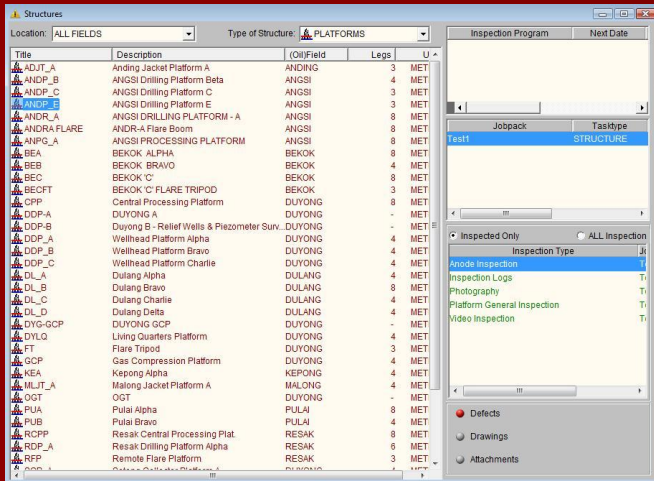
Structures

Location: ALL FIELDS
Type of Structure: PLATFORMS

| Title | Description | (Oil)Field | Legs | U |
|---|---|---|---|---|
| ADJT_A | Anding Jacket Platform A | ANDING | 3 | MET |
| ANDP_B | ANGSI Drilling Platform Beta | ANGSI | 4 | MET |
| ANDP_C | ANGSI Drilling Platform C | ANGSI | 3 | MET |
| ANDP_E | ANGSI Drilling Platform E | ANGSI | 3 | MET |
| ANDR_A | ANGSI DRILLING PLATFORM - A | ANGSI | 8 | MET |
| ANDRA FLARE | ANDR-A Flare Boom | ANGSI | 8 | MET |
| ANPG_A | ANGSI PROCESSING PLATFORM | ANGSI | 8 | MET |
| BEA | BEKOK ALPHA | BEKOK | 8 | MET |
| BEB | BEKOK BRAVO | BEKOK | 4 | MET |
| BEC | BEKOK 'C' | BEKOK | 8 | MET |
| BECFT | BEKOK 'C' FLARE TRIPOD | BEKOK | 3 | MET |
| CPP | Central Processing Platform | DUYONG | 8 | MET |
| DDP-A | DUYONG A | DUYONG | - | MET |
| DDP-B | Duyong B - Relief Wells & Piezometer Surv... | DUYONG | - | MET |
| DDP_A | Wellhead Platform Alpha | DUYONG | 4 | MET |
| DDP_B | Wellhead Platform Bravo | DUYONG | 4 | MET |
| DDP_C | Wellhead Platform Charlie | DUYONG | 4 | MET |
| DL_A | Dulang Alpha | DULANG | 4 | MET |
| DL_B | Dulang Bravo | DULANG | 8 | MET |
| DL_C | Dulang Charlie | DULANG | 4 | MET |
| DL_D | Dulang Delta | DULANG | 4 | MET |
| DYG-GCP | DUYONG GCP | DUYONG | - | MET |
| DYLQ | Living Quarters Platform | DUYONG | 4 | MET |
| FT | Flare Tripod | DUYONG | 3 | MET |
| GCP | Gas Compression Platform | DUYONG | 4 | MET |
| KEA | Kepong Alpha | KEPONG | 4 | MET |
| MLJT_A | Malong Jacket Platform A | MALONG | 4 | MET |
| OGT | OGT | DUYONG | - | MET |
| PUA | Pulai Alpha | PULAI | 8 | MET |
| PUB | Pulai Bravo | PULAI | 4 | MET |
| RCPP | Resak Central Processing Plat. | RESAK | 8 | MET |
| RDP_A | Resak Drilling Platform Alpha | RESAK | 6 | MET |
| RFP | Remote Flare Platform | RESAK | 3 | MET |

| Inspection Program | Next Date |
|---|---|

| Jobpack | Tasktype |
|---|---|
| Test1 | STRUCTURE |

Inspected Only
ALL Inspection

| Inspection Type | Je |
|---|---|
| Anode Inspection | T |
| Inspection Logs | T |
| Photography | T |
| Platform General Inspection | T |
| Video Inspection | T |

Defects
Drawings
Attachments